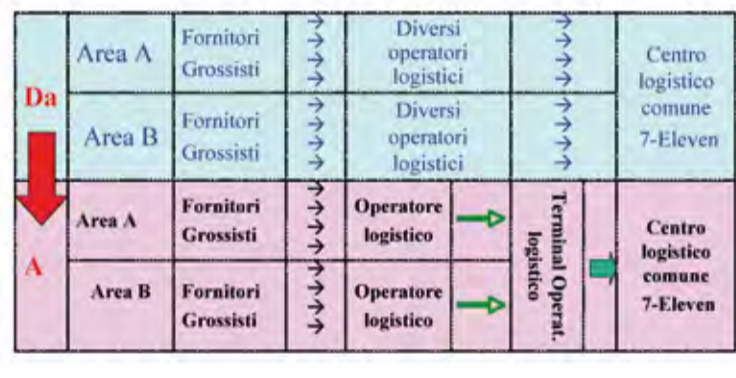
| Da | Area A | Fornitori Grossisti | → → → → | Diversi operatori logistici | → → → → | Centro logistico comune 7-Eleven |
|---|---|---|---|---|---|---|
| | Area B | Fornitori Grossisti | → → → → | Diversi operatori logistici | → → → → | |
| A | Area A | Fornitori Grossisti | → → → → | Operatore logistico | Terminal Operat. logistico | Centro logistico comune 7-Eleven |
| | Area B | Fornitori Grossisti | → → → → | Operatore logistico | | |